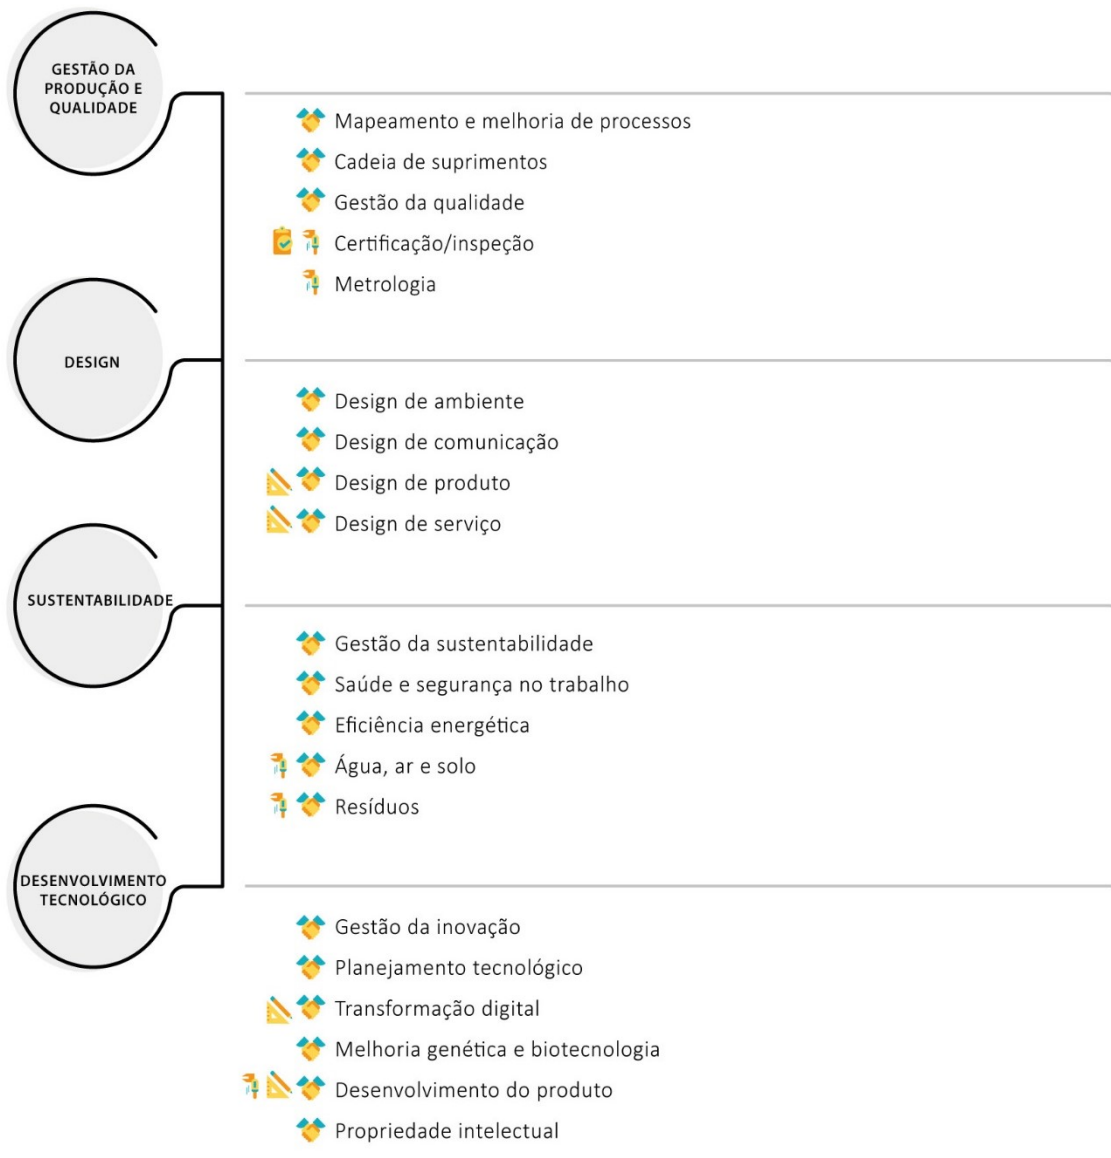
GESTÃO DA PRODUÇÃO E QUALIDADE

Mapeamento e melhoria de processos
Cadeia de suprimentos
Gestão da qualidade
Certificação/inspeção
Metrologia

DESIGN

Design de ambiente
Design de comunicação
Design de produto
Design de serviço

SUSTENTABILIDADE

Gestão da sustentabilidade
Saúde e segurança no trabalho
Eficiência energética
Água, ar e solo
Resíduos

DESENVOLVIMENTO TECNOLÓGICO

Gestão da inovação
Planejamento tecnológico
Transformação digital
Melhoria genética e biotecnologia
Desenvolvimento do produto
Propriedade intelectual